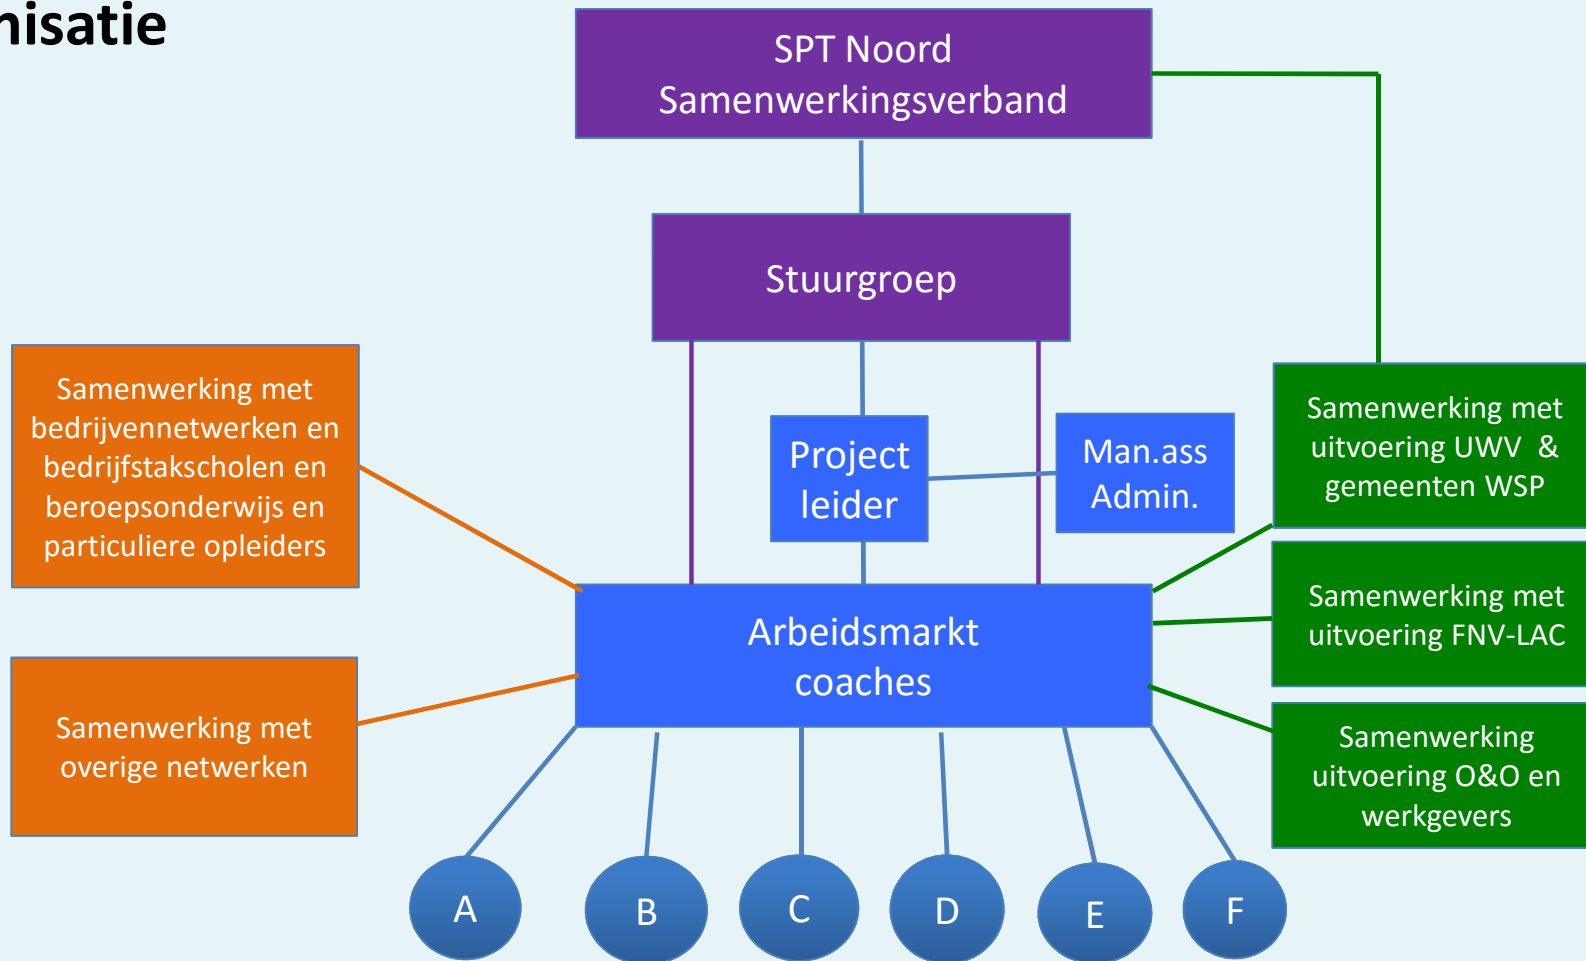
nisatie

SPT Noord
Samenwerkingsverband

Stuurgroep

Samenwerking met bedrijvennetwerken en bedrijfstakscholen en beroepsonderwijs en particuliere opleiders

Project leider

Man.ass Admin.

Samenwerking met uitvoering UWV & gemeenten WSP

Arbeidsmarkt coaches

Samenwerking met uitvoering FNV-LAC

Samenwerking met overige netwerken

Samenwerking uitvoering O&O en werkgevers

A

B

C

D

E

F